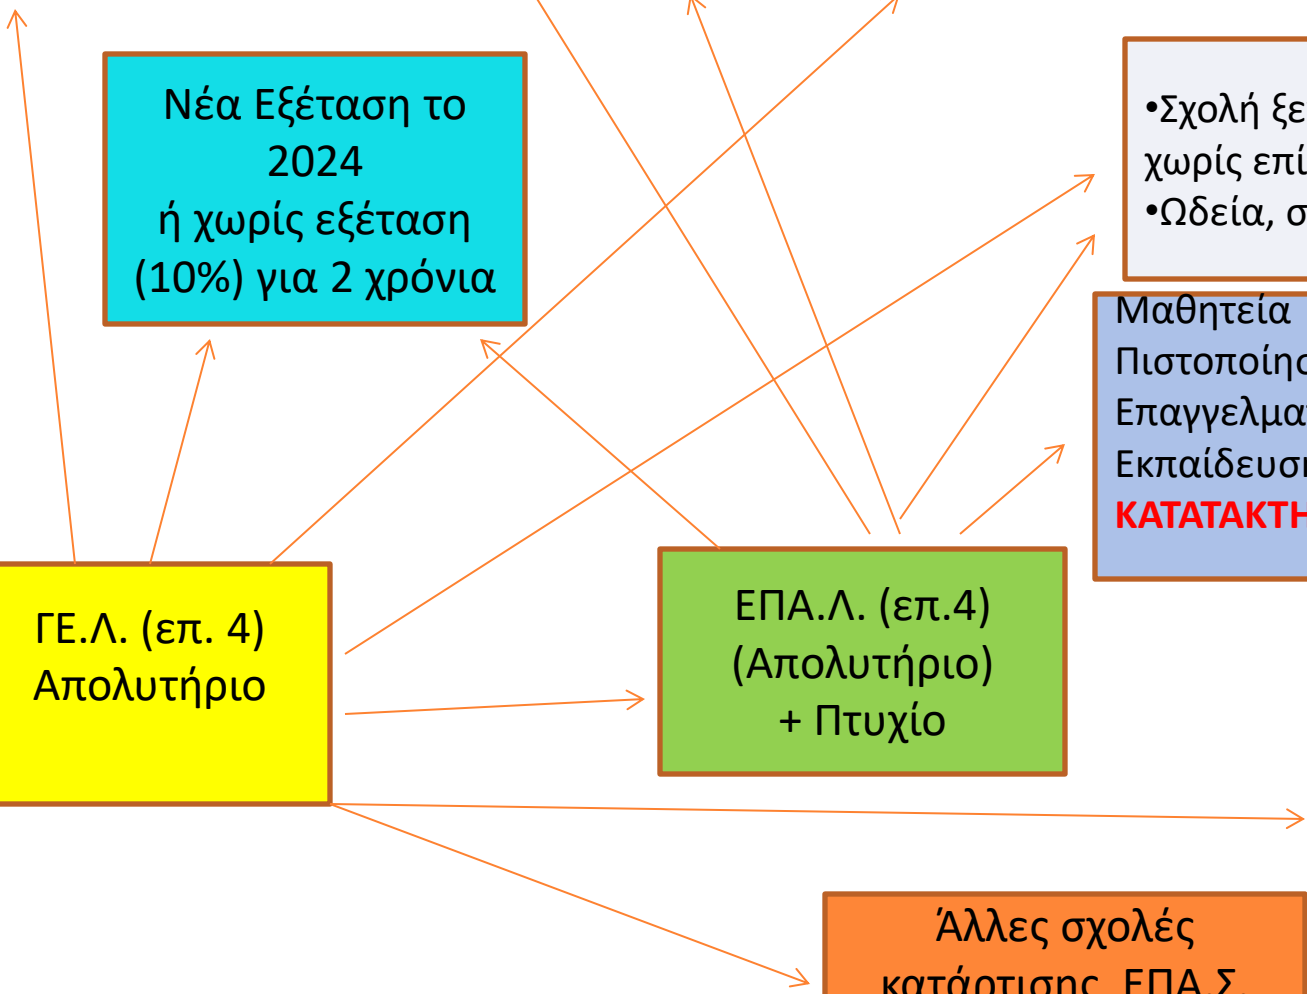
Νέα Εξέταση το 2024
ή χωρίς εξέταση (10%) για 2 χρόνια

•Σχολή ξε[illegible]
χωρίς επί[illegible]
•Ωδεία, σ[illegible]

Μαθητεία
Πιστοποίησ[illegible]
Επαγγελματ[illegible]
Εκπαίδευση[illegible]
ΚΑΤΑΤΑΚΤΗ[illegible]

ΓΕ.Λ. (επ. 4)
Απολυτήριο

ΕΠΑ.Λ. (επ.4)
(Απολυτήριο)
+ Πτυχίο

Άλλες σχολές
κατάρτισης, ΕΠΑ.Σ.